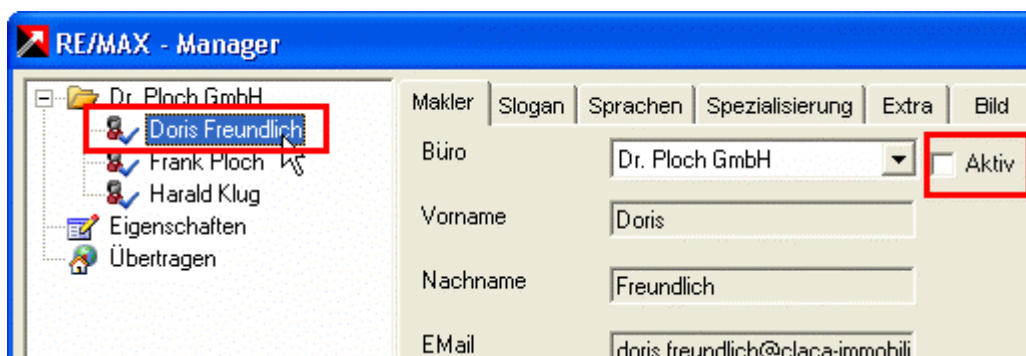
RE/MAX - Manager

Dr. Ploch GmbH
Doris Freundlich
Frank Ploch
Harald Klug
Eigenschaften
Übertragen

Makler | Slogan | Sprachen | Spezialisierung | Extra | Bild

Büro
Dr. Ploch GmbH
Aktiv

Vorname
Doris

Nachname
Freundlich

EMail
doris.freundlich@claca-immobili